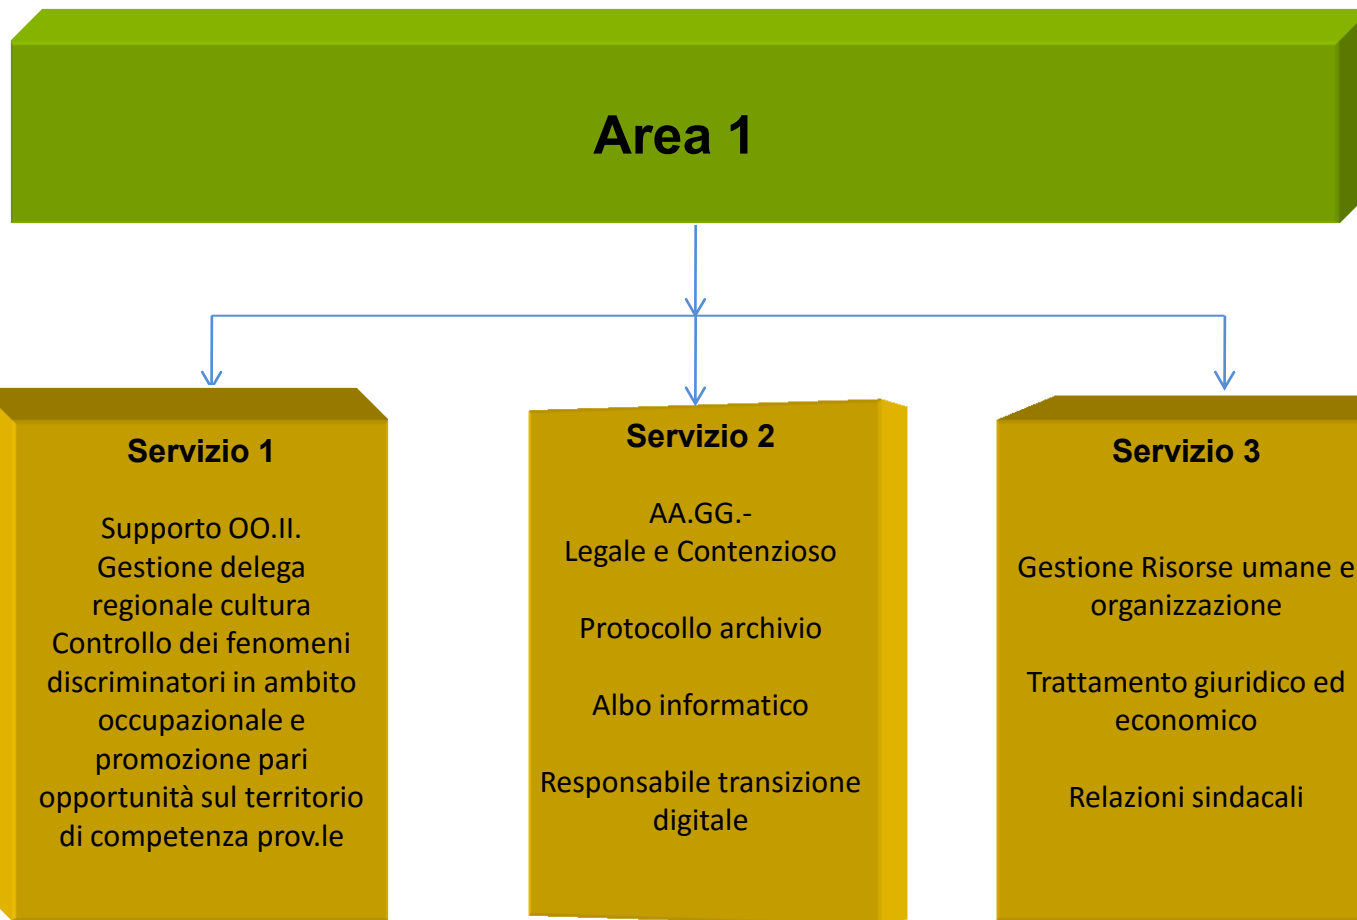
Area 1

Servizio 1

Supporto OO.II.
Gestione delega regionale cultura
Controllo dei fenomeni discriminatori in ambito occupazionale e promozione pari opportunità sul territorio di competenza prov.le

Servizio 2

AA.GG.-
Legale e Contenzioso

Protocollo archivio

Albo informatico

Responsabile transizione digitale

Servizio 3

Gestione Risorse umane e organizzazione

Trattamento giuridico ed economico

Relazioni sindacali